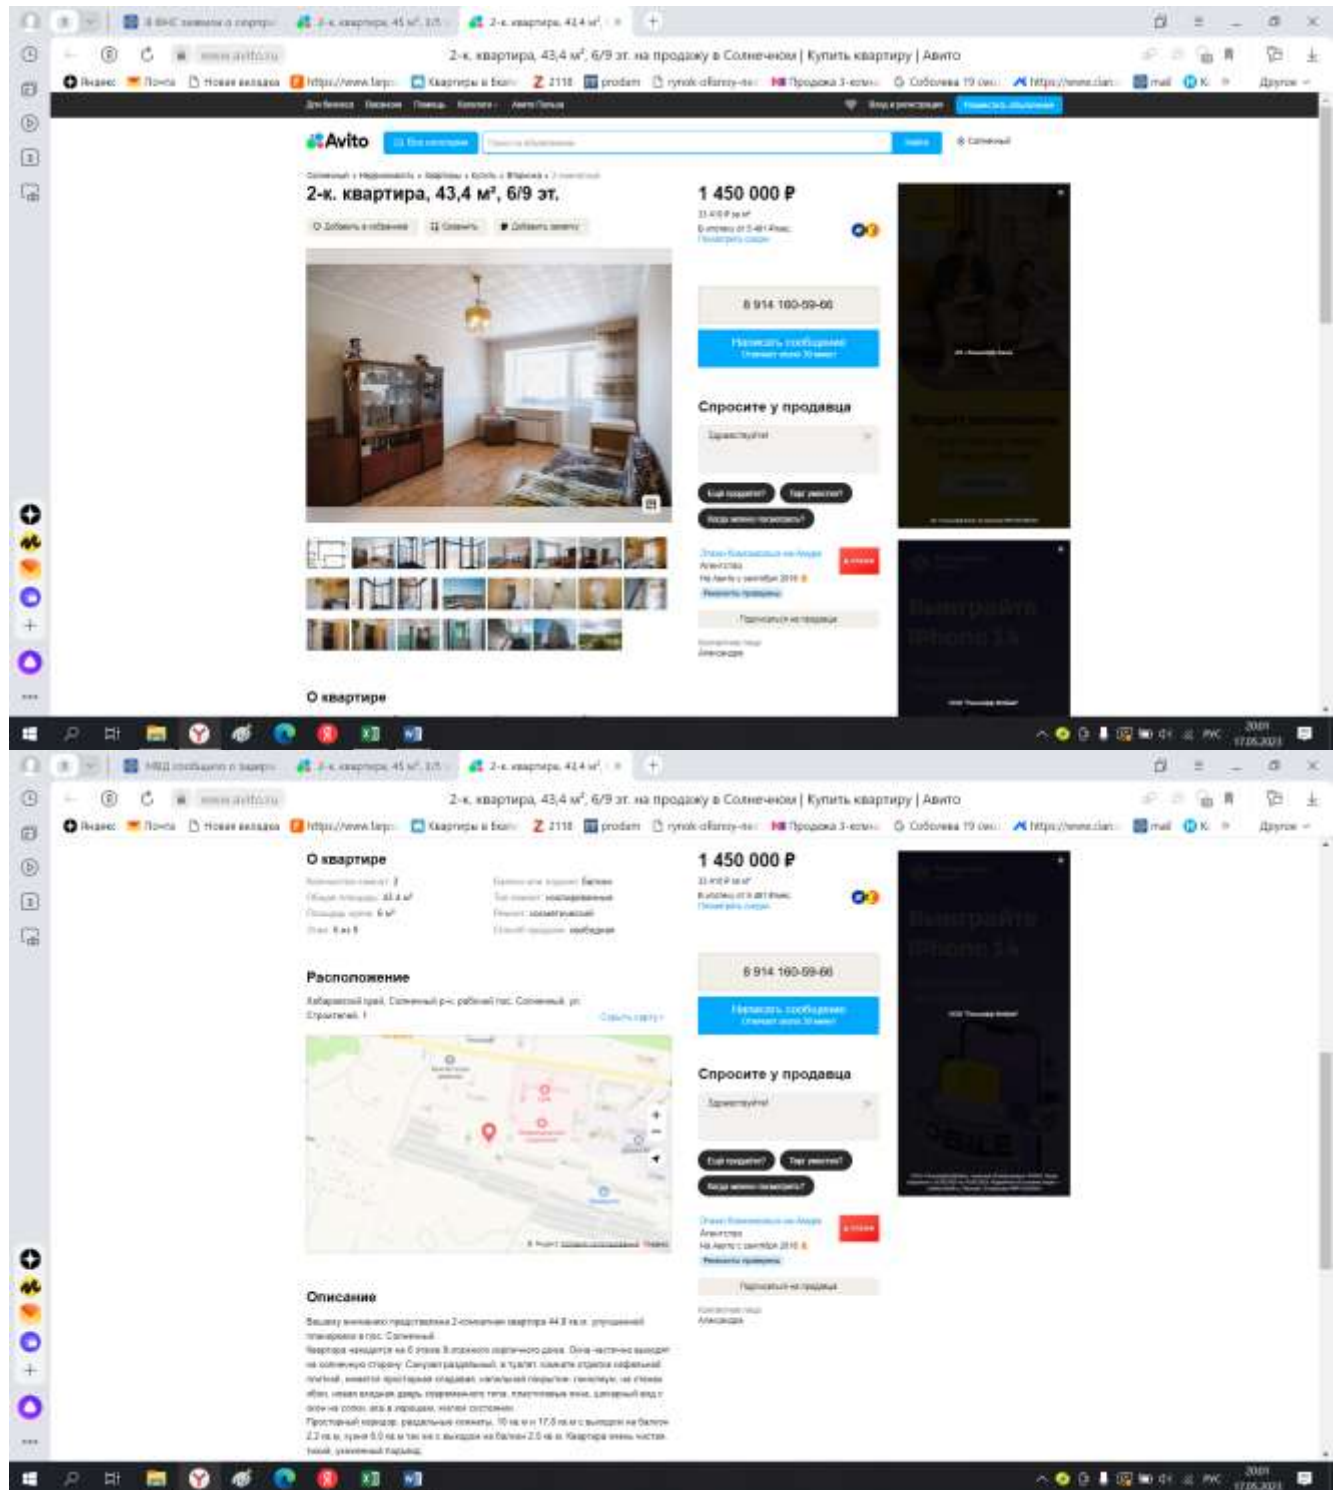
2-к. квартира, 43,4 м², 6/9 эт. на продажу в Солнечном | Купить квартиру | Авито

Avito

2-к. квартира, 43,4 м², 6/9 эт.

1 450 000 ₽

8 914 160-59-66

Написать сообщение

Спросите у продавца

Здравствуйте!

Ещё продаёте?

Торг уместен?

Когда можно посмотреть?

Подписаться на продавца

Александра

О квартире

Выиграйте iPhone 15

2-к. квартира, 43,4 м², 6/9 эт. на продажу в Солнечном | Купить квартиру | Авито

О квартире

Количество комнат: 2

Общая площадь: 43.4 м²

Площадь кухни: 6 м²

Этаж: 6 из 9

Балкон или лоджия: балкон

Тип комнат: изолированные

Ремонт: косметический

Способ продажи: свободная

1 450 000 ₽

8 914 160-59-66

Написать сообщение

Спросите у продавца

Здравствуйте!

Ещё продаёте?

Торг уместен?

Когда можно посмотреть?

Расположение

Хабаровский край, Солнечный р-н, рабочий пос. Солнечный, ул. Строителей, 1

Выиграйте iPhone 15

Подписаться на продавца

Александра

Описание

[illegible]

Другое

2001
17.05.2023